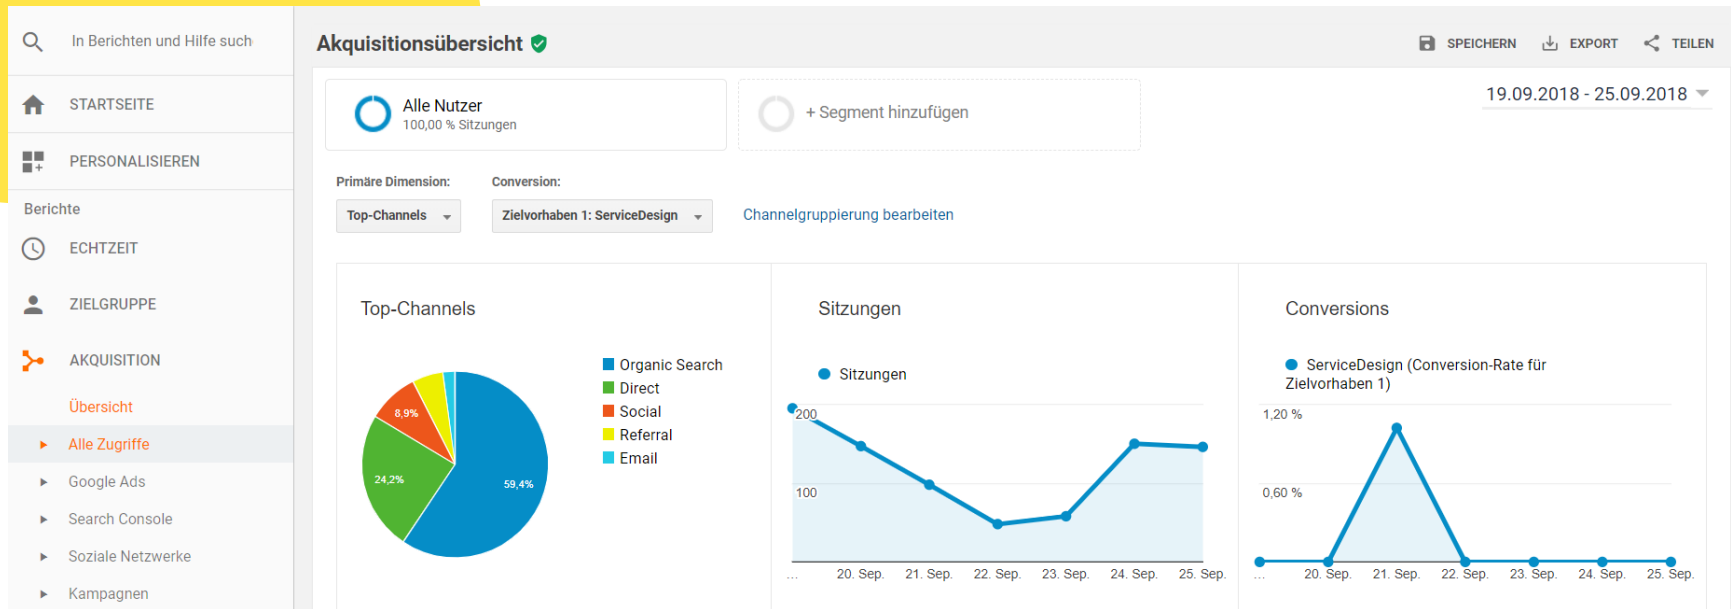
In Berichten und Hilfe such

STARTSEITE

PERSONALISIEREN

Berichte

ECHTZEIT

ZIELGRUPPE

AKQUISITION

Übersicht

Alle Zugriffe

Google Ads

Search Console

Soziale Netzwerke

Kampagnen

Akquisitionsübersicht

SPEICHERN EXPORT TEILEN

Alle Nutzer
100,00 % Sitzungen

+ Segment hinzufügen

19.09.2018 - 25.09.2018

Primäre Dimension:
Top-Channels

Conversion:
Zielvorhaben 1: ServiceDesign

Channelgruppierung bearbeiten

Top-Channels

8,9%
24,2%
59,4%

Organic Search
Direct
Social
Referral
Email

Sitzungen

Sitzungen

200
100

... 20. Sep. 21. Sep. 22. Sep. 23. Sep. 24. Sep. 25. Sep.

Conversions

ServiceDesign (Conversion-Rate für Zielvorhaben 1)

1,20 %
0,60 %

... 20. Sep. 21. Sep. 22. Sep. 23. Sep. 24. Sep. 25. Sep.